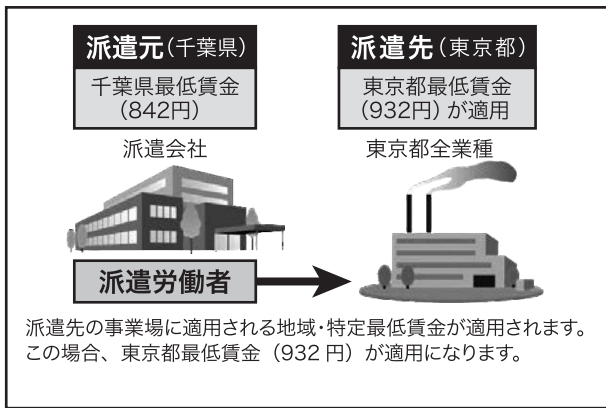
派遣元（千葉県）

千葉県最低賃金
（842円）

派遣会社

派遣先（東京都）

東京都最低賃金
（932円）が適用

東京都全業種

派遣労働者

派遣先の事業場に適用される地域・特定最低賃金が適用されます。
この場合、東京都最低賃金（932 円）が適用になります。